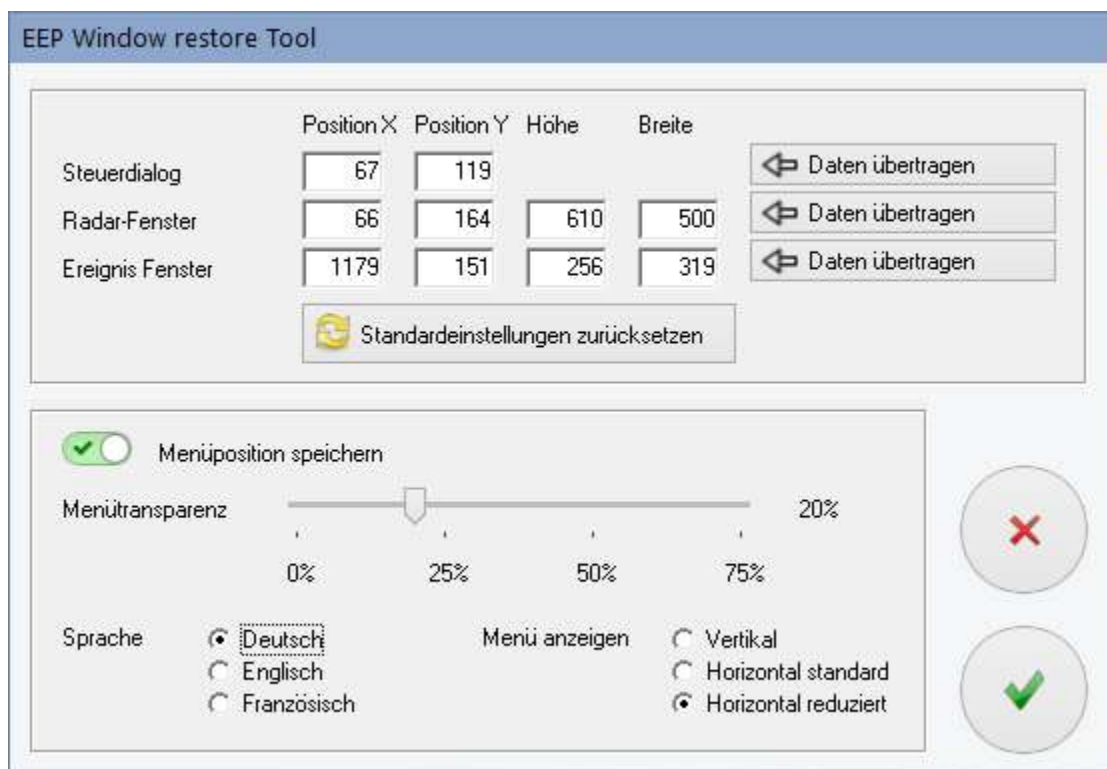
EEP Window restore Tool

| | Position X | Position Y | Höhe | Breite | |
|---|---|---|---|---|---|
| Steuerdialog | 67 | 119 | | | Daten übertragen |
| Radar-Fenster | 66 | 164 | 610 | 500 | Daten übertragen |
| Ereignis Fenster | 1179 | 151 | 256 | 319 | Daten übertragen |

Standardeinstellungen zurücksetzen

Menüposition speichern

Menütransparenz 20%

0% 25% 50% 75%

Sprache
Deutsch
Englisch
Französisch

Menü anzeigen
Vertikal
Horizontal standard
Horizontal reduziert